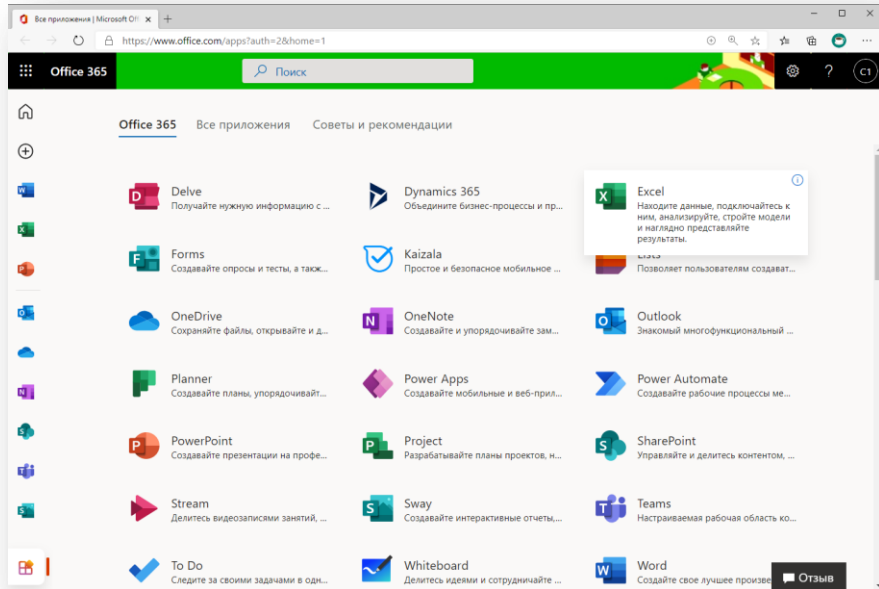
Все приложения | Microsoft Offi

https://www.office.com/apps?auth=2&home=1

Office 365

Поиск

C1

Office 365 Все приложения Советы и рекомендации

Delve
Получайте нужную информацию с ...

Dynamics 365
Объедините бизнес-процессы и пр...

Excel
Находите данные, подключайтесь к ним, анализируйте, стройте модели и наглядно представляйте результаты.

Forms
Создавайте опросы и тесты, а такж...

Kaizala
Простое и безопасное мобильное ...

Lists
Позволяет пользователям создават...

OneDrive
Сохраняйте файлы, открывайте и д...

OneNote
Создавайте и упорядочивайте зам...

Outlook
Знакомый многофункциональный ...

Planner
Создавайте планы, упорядочивайт...

Power Apps
Создавайте мобильные и веб-прил...

Power Automate
Создавайте рабочие процессы ме...

PowerPoint
Создавайте презентации на профе...

Project
Разрабатывайте планы проектов, н...

SharePoint
Управляйте и делитесь контентом, ...

Stream
Делитесь видеозаписями занятий, ...

Sway
Создавайте интерактивные отчеты,...

Teams
Настраиваемая рабочая область ко...

To Do
Следите за своими задачами в одн...

Whiteboard
Делитесь идеями и сотрудничайте ...

Word
Создавайте свое лучшее произвед...

Отзыв